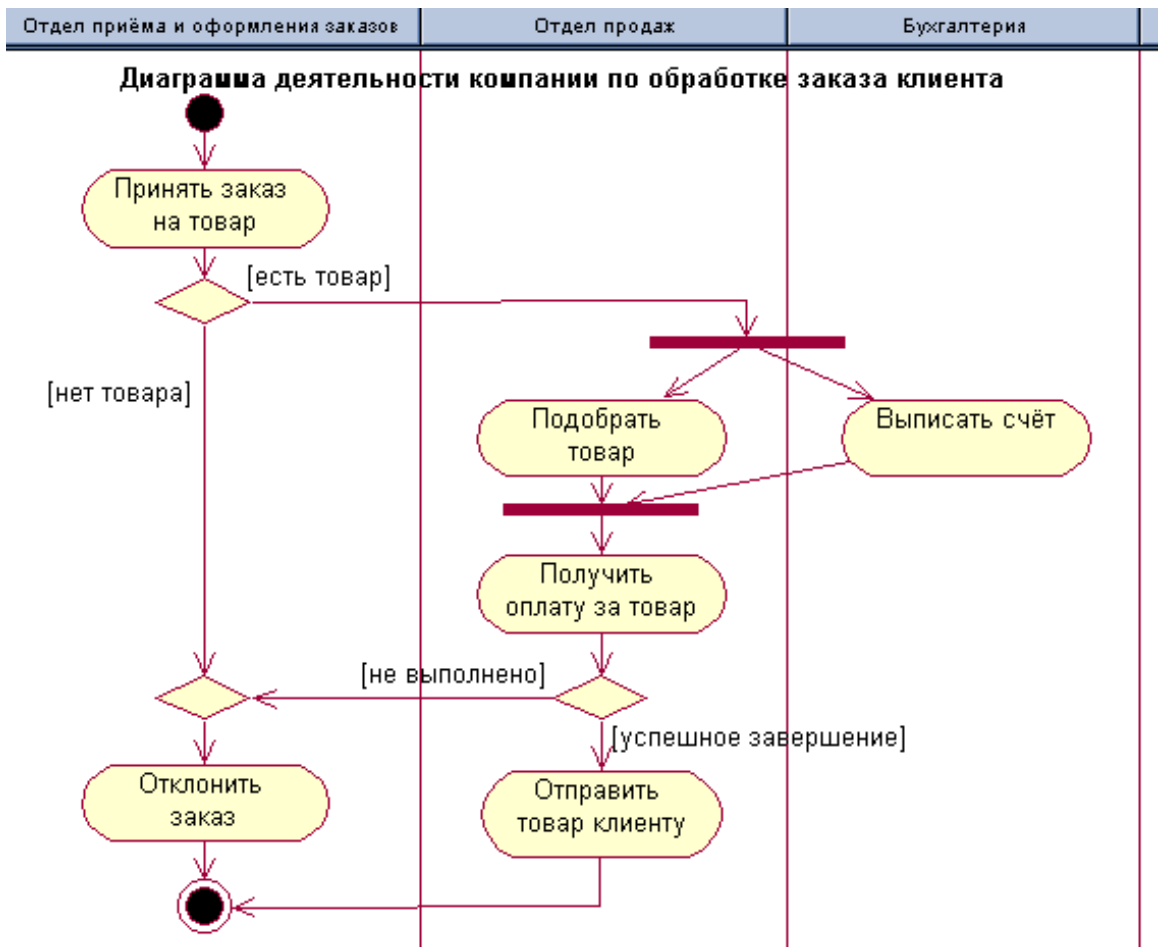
| Отдел приёма и оформления заказов | Отдел продаж | Бухгалтерия |
|---|---|---|

Диаграмма деятельности компании по обработке заказа клиента

Принять заказ на товар

[есть товар]

[нет товара]

Подобрать товар

Выписать счёт

Получить оплату за товар

[не выполнено]

[успешное завершение]

Отклонить заказ

Отправить товар клиенту